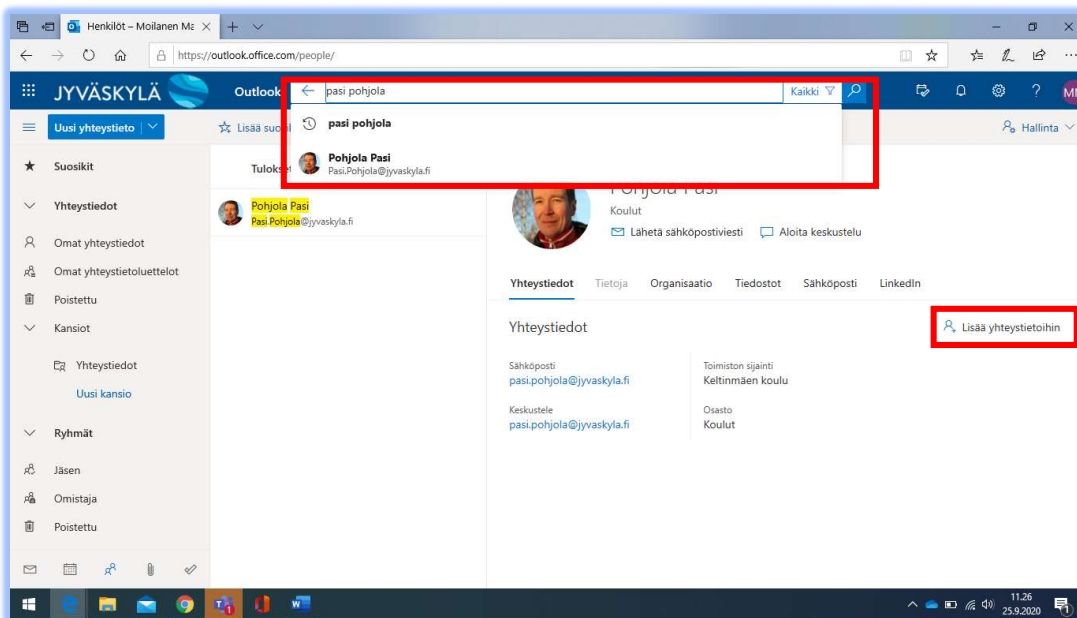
Henkilöt – Moilanen Ma ×
https://outlook.office.com/people/

JYVÄSKYLÄ
Outlook
pasi pohjola
Kaikki
MM

Uusi yhteystieto
Lisää suo
Hallinta

pasi pohjola
Pohjola Pasi
Pasi.Pohjola@jyvaskyla.fi

Suosikit
Yhteystiedot
Omat yhteystiedot
Omat yhteystietoluettelot
Poistettu
Kansiot
Yhteystiedot
Uusi kansio
Ryhmät
Jäsen
Omistaja
Poistettu

Tuloks
Pohjola Pasi
Pasi.Pohjola@jyvaskyla.fi

Pohjola Pasi
Koulut
Lähetä sähköpostiviesti
Aloita keskustelu

Yhteystiedot
Tietoja
Organisaatio
Tiedostot
Sähköposti
LinkedIn

Yhteystiedot
Lisää yhteystietoihin

Sähköposti
pasi.pohjola@jyvaskyla.fi
Keskustele
pasi.pohjola@jyvaskyla.fi

Toimiston sijainti
Keltinmäen koulu
Osasto
Koulut

11.26
25.9.2020